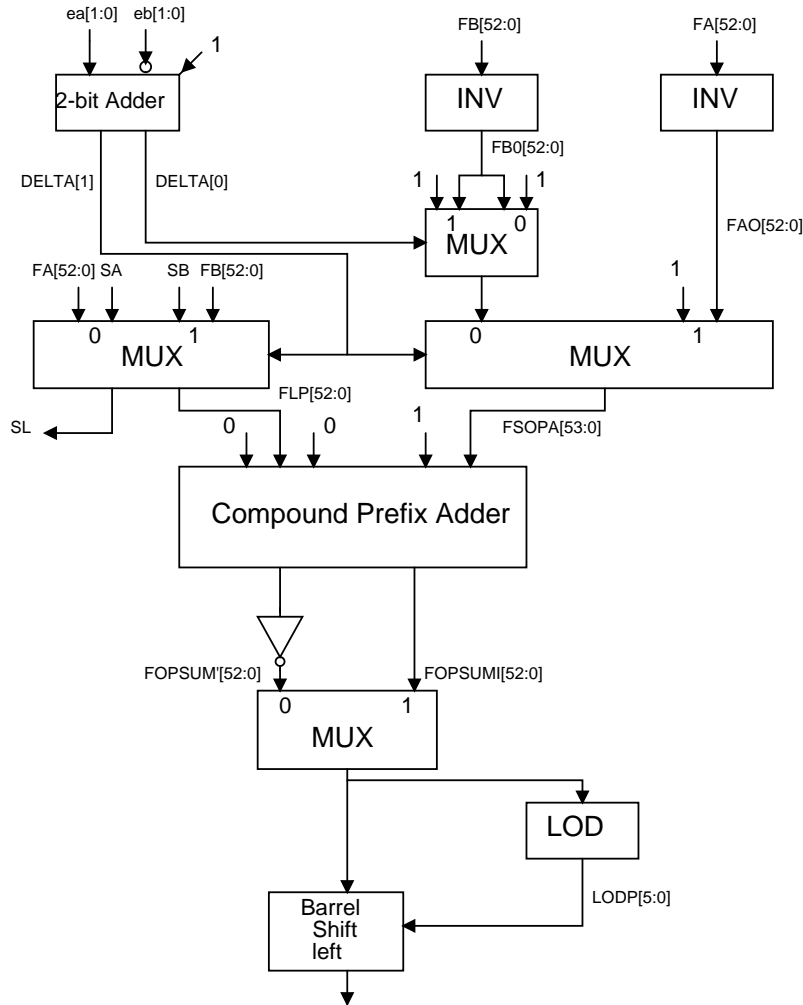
ea[1:0]
eb[1:0]
1
2-bit Adder
FB[52:0]
INV
FA[52:0]
INV
FB0[52:0]
DELTA[1]
DELTA[0]
1
1
1
0
MUX
FAO[52:0]
FA[52:0] SA
SB FB[52:0]
1
0
1
MUX
0
1
MUX
SL
FLP[52:0]
0
0
1
FSOPA[53:0]
Compound Prefix Adder
FOPSUM'[52:0]
FOPSUMI[52:0]
0
1
MUX
LOD
Barrel Shift left
LODP[5:0]